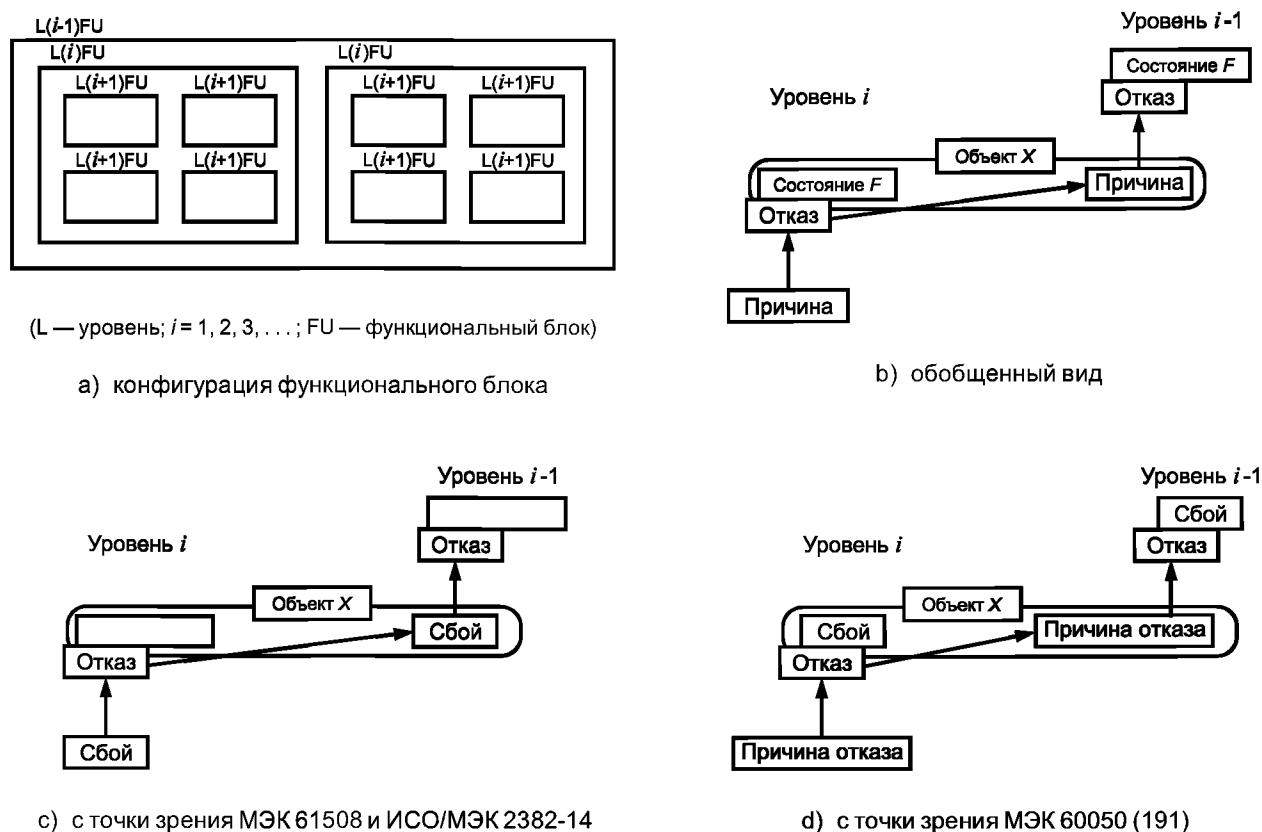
L($i$-1)FU
L($i$)FU
L($i$+1)FU
L($i$+1)FU
L($i$+1)FU
L($i$+1)FU
L($i$)FU
L($i$+1)FU
L($i$+1)FU
L($i$+1)FU
L($i$+1)FU

(L — уровень; $i$ = 1, 2, 3, . . . ; FU — функциональный блок)

a) конфигурация функционального блока

Уровень $i$-1
Состояние $F$
Отказ
Уровень $i$
Объект $X$
Состояние $F$
Причина
Отказ
Причина

b) обобщенный вид

Уровень $i$-1
Отказ
Уровень $i$
Объект $X$
Сбой
Отказ
Сбой

c) с точки зрения МЭК 61508 и ИСО/МЭК 2382-14

Уровень $i$-1
Сбой
Отказ
Уровень $i$
Объект $X$
Сбой
Причина отказа
Отказ
Причина отказа

d) с точки зрения МЭК 60050 (191)